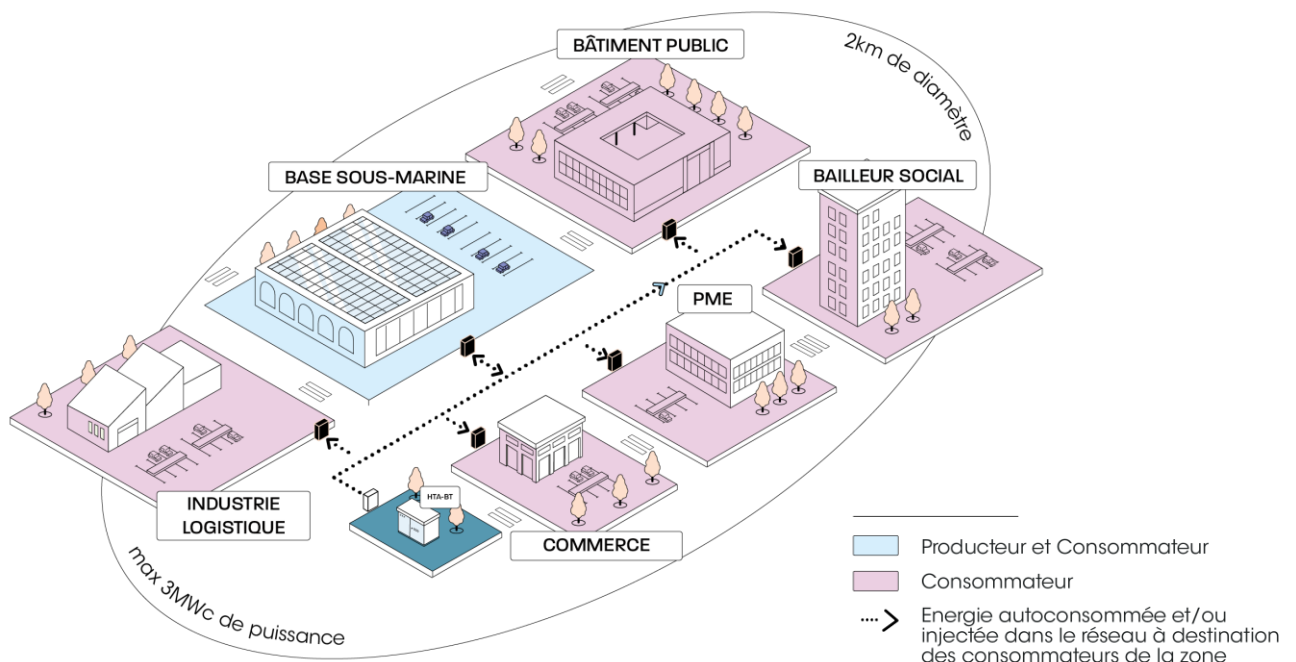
BÂTIMENT PUBLIC

2km de diamètre

BASE SOUS-MARINE

BAILLEUR SOCIAL

PME

INDUSTRIE LOGISTIQUE

HTA-BT

COMMERCE

max 3MWc de puissance

Producteur et Consommateur

Consommateur

Energie autoconsommée et/ou injectée dans le réseau à destination des consommateurs de la zone